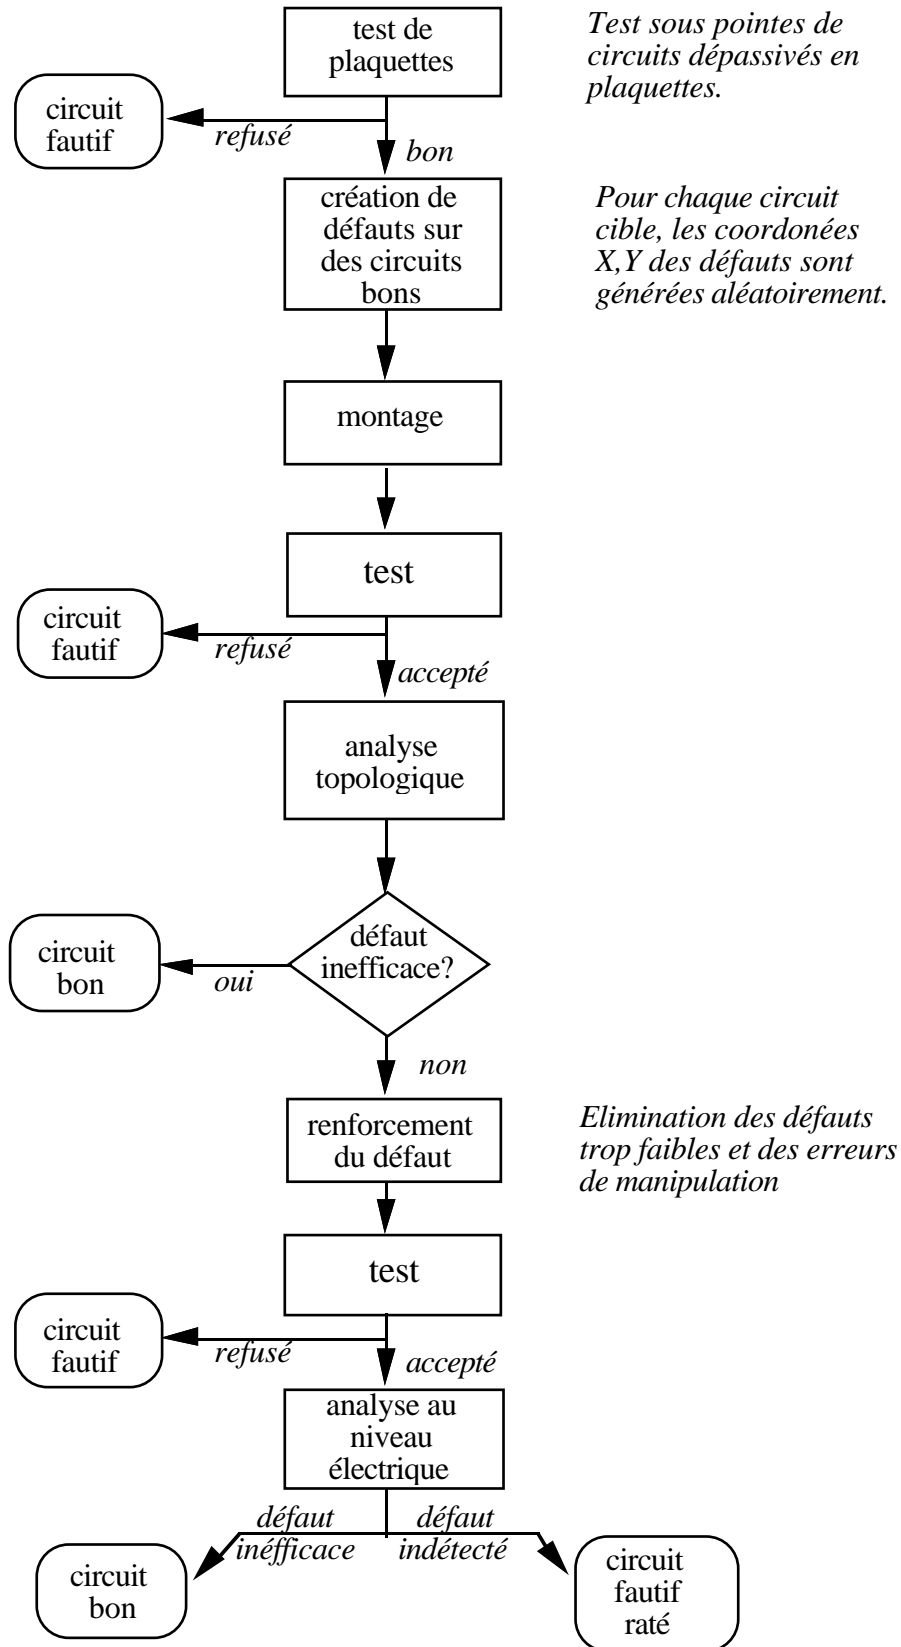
test de plaquettes

Test sous pointes de circuits dépassivés en plaquettes.

circuit fautif

refusé

bon

création de défauts sur des circuits bons

Pour chaque circuit cible, les coordonées X,Y des défauts sont générées aléatoirement.

montage

test

circuit fautif

refusé

accepté

analyse topologique

circuit bon

oui

défaut inefficace?

non

renforcement du défaut

Elimination des défauts trop faibles et des erreurs de manipulation

test

circuit fautif

refusé

accepté

analyse au niveau électrique

défaut inéfficace

défaut indétecté

circuit bon

circuit fautif raté